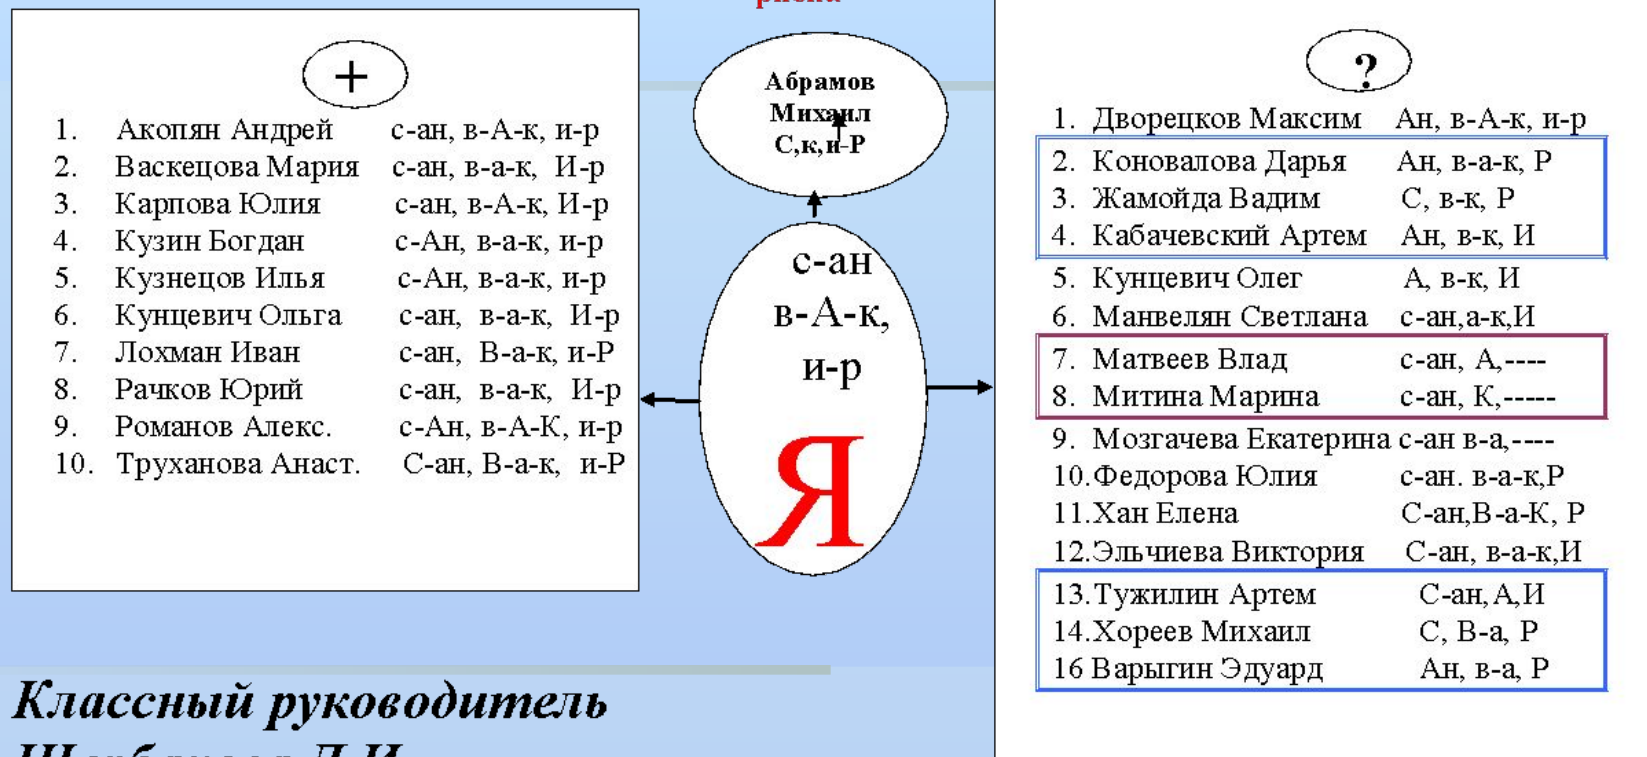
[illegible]

+

1. Акопян Андрей с-ан, в-А-к, и-р
2. Васкецова Мария с-ан, в-а-к, И-р
3. Карпова Юлия с-ан, в-А-к, И-р
4. Кузин Богдан с-Ан, в-а-к, и-р
5. Кузнецов Илья с-Ан, в-а-к, и-р
6. Кунцевич Ольга с-ан, в-а-к, И-р
7. Лохман Иван с-ан, В-а-к, и-Р
8. Рачков Юрий с-ан, в-а-к, И-р
9. Романов Алекс. с-Ан, в-А-К, и-р
10. Труханова Анаст. С-ан, В-а-к, и-Р

Абрамов Михаил С,к,и-Р

с-ан в-А-к, и-р

Я

?

1. Дворецков Максим Ан, в-А-к, и-р
2. Коновалова Дарья Ан, в-а-к, Р
3. Жамойда Вадим С, в-к, Р
4. Кабачевский Артем Ан, в-к, И
5. Кунцевич Олег А, в-к, И
6. Манвелян Светлана с-ан,а-к,И
7. Матвеев Влад с-ан, А,----
8. Митина Марина с-ан, К,-----
9. Мозгачева Екатерина с-ан в-а,----
10. Федорова Юлия с-ан. в-а-к,Р
11. Хан Елена С-ан,В-а-К, Р
12. Эльчиева Виктория С-ан, в-а-к,И
13. Тужилин Артем С-ан, А,И
14. Хореев Михаил С, В-а, Р
16 Варыгин Эдуард Ан, в-а, Р

Классный руководитель
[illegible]